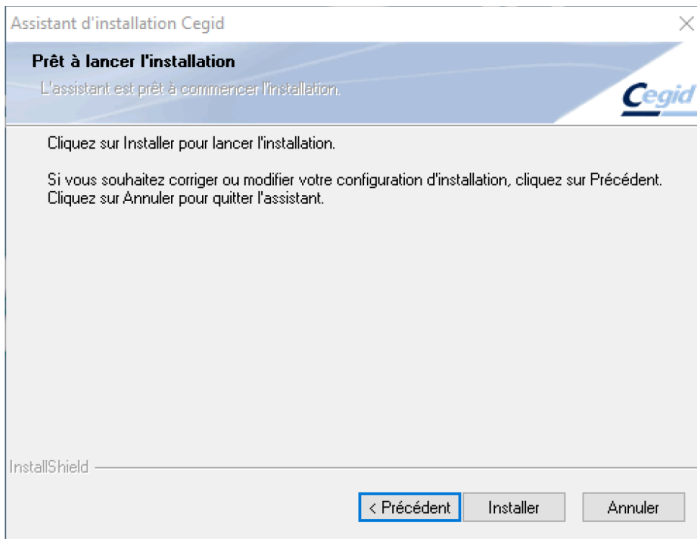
Assistant d'installation Cegid

Prêt à lancer l'installation

L'assistant est prêt à commencer l'installation.

Cegid

Cliquez sur Installer pour lancer l'installation.

Si vous souhaitez corriger ou modifier votre configuration d'installation, cliquez sur Précédent. Cliquez sur Annuler pour quitter l'assistant.

InstallShield

< Précédent

Installer

Annuler